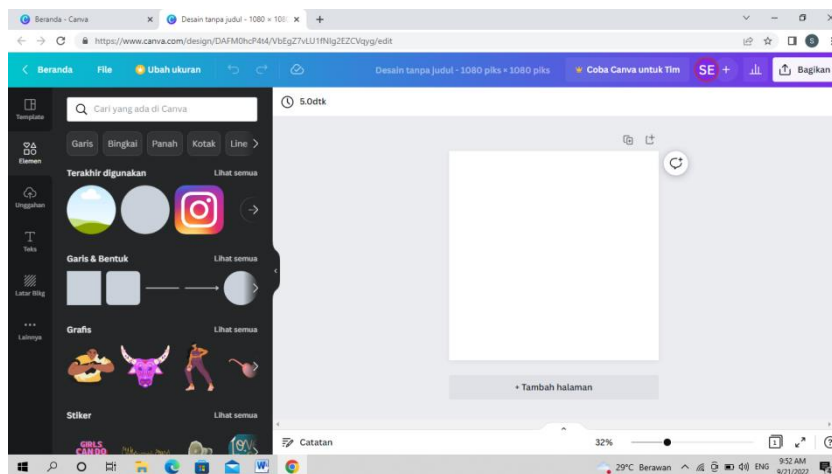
Beranda - Canva
Desain tanpa judul - 1080 × 108
https://www.canva.com/design/DAFM0hcP4t4/VbEgZ7vLU1fNIg2EZCVqyg/edit

Beranda
File
Ubah ukuran
Desain tanpa judul - 1080 piks × 1080 piks
Coba Canva untuk Tim
SE
Bagikan

Template
Elemen
Unggahan
Teks
Latar Blkg
Lainnya

Cari yang ada di Canva
Garis
Bingkai
Panah
Kotak
Line

Terakhir digunakan
Lihat semua

Garis & Bentuk
Lihat semua

Grafis
Lihat semua

Stiker
Lihat semua

5.0dtk

+ Tambah halaman

Catatan
32%

29°C Berawan
ENG
9:52 AM
9/21/2022